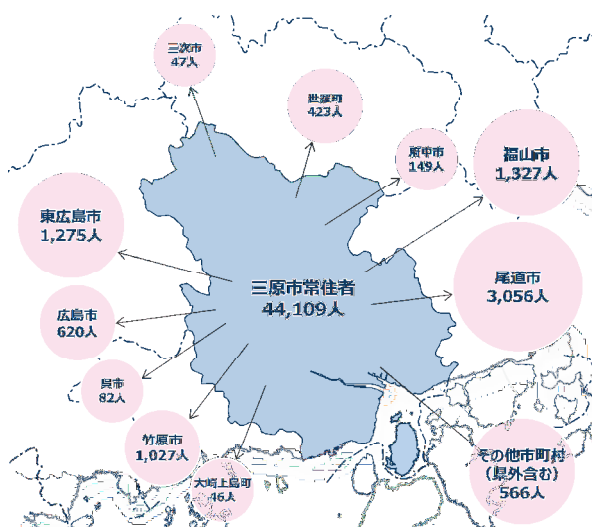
三次市
47人

世羅町
423人

府中市
149人

福山市
1,327人

東広島市
1,275人

三原市常住者
44,109人

尾道市
3,056人

広島市
620人

呉市
82人

竹原市
1,027人

大崎上島町
46人

その他市町村
（県外含む）
566人